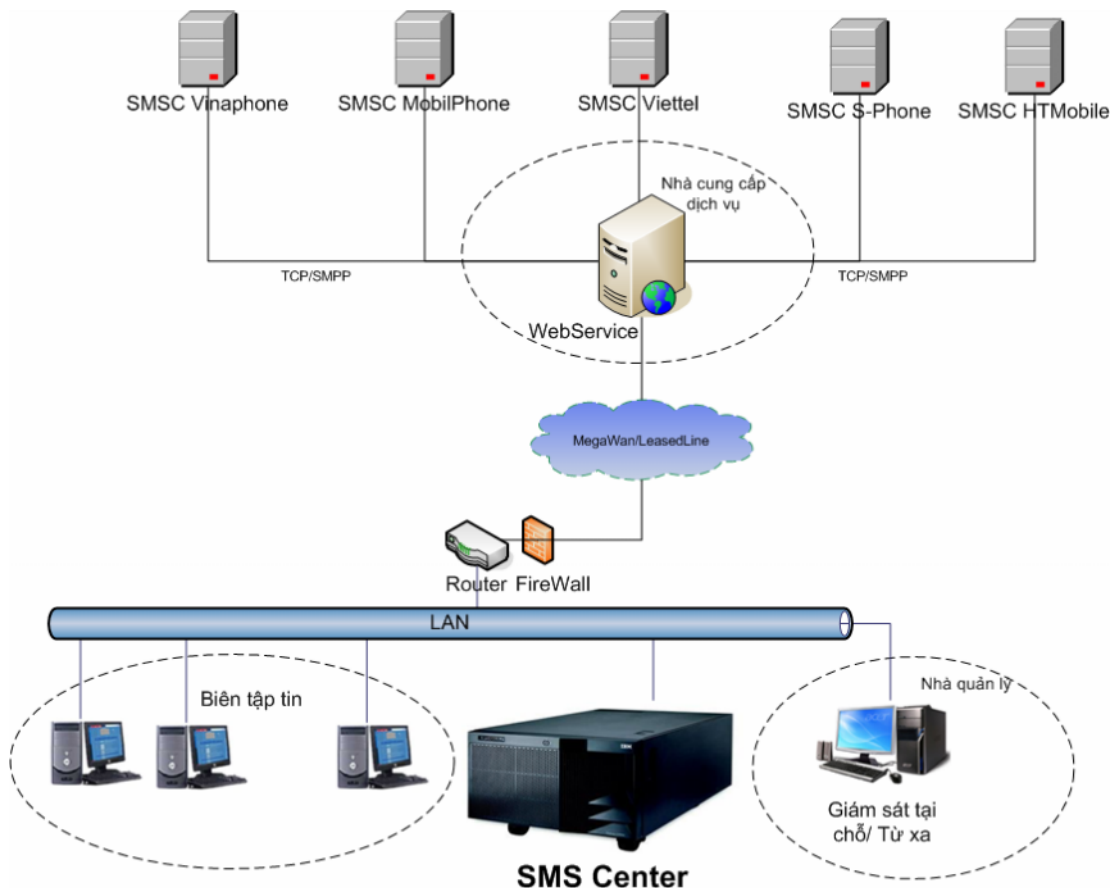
SMSC Vinaphone

SMSC MobilPhone

SMSC Viettel

SMSC S-Phone

SMSC HTMobile

Nhà cung cấp dịch vụ

TCP/SMPP

TCP/SMPP

WebService

MegaWan/LeasedLine

Router

FireWall

LAN

Biên tập tin

Nhà quản lý

Giám sát tại chỗ/ Từ xa

SMS Center